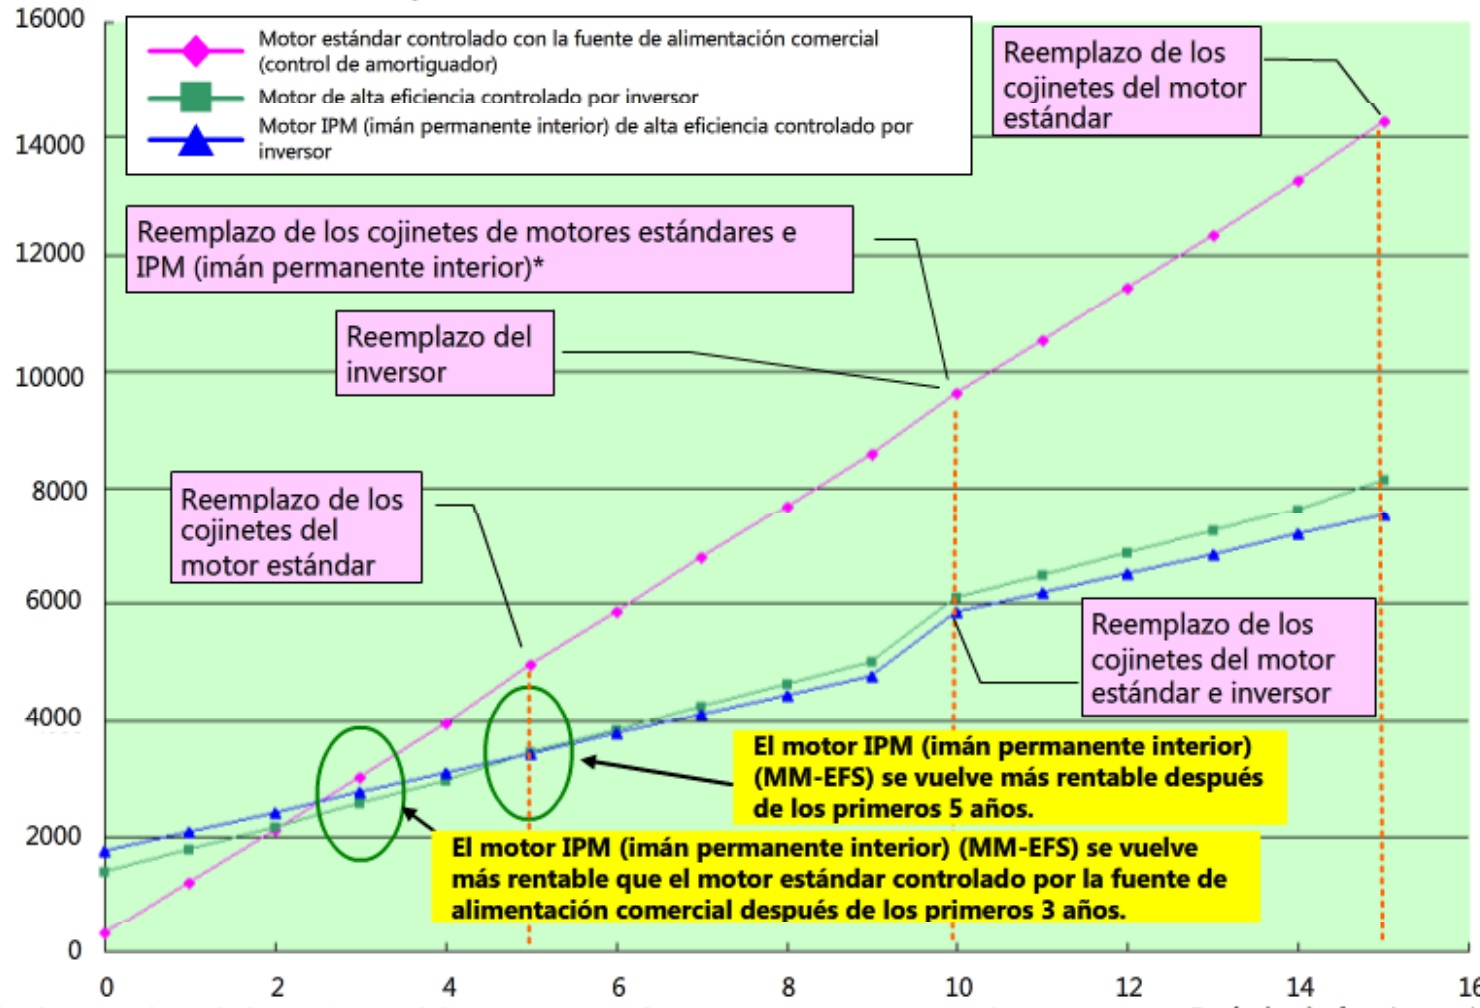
16000

14000

12000

10000

8000

6000

4000

2000

0

Motor estándar controlado con la fuente de alimentación comercial (control de amortiguador)

Motor de alta eficiencia controlado por inversor

Motor IPM (imán permanente interior) de alta eficiencia controlado por inversor

Reemplazo de los cojinetes del motor estándar

Reemplazo de los cojinetes de motores estándares e IPM (imán permanente interior)*

Reemplazo del inversor

Reemplazo de los cojinetes del motor estándar

Reemplazo de los cojinetes del motor estándar e inversor

El motor IPM (imán permanente interior) (MM-EFS) se vuelve más rentable después de los primeros 5 años.

El motor IPM (imán permanente interior) (MM-EFS) se vuelve más rentable que el motor estándar controlado por la fuente de alimentación comercial después de los primeros 3 años.

0 2 4 6 8 10 12 14 16